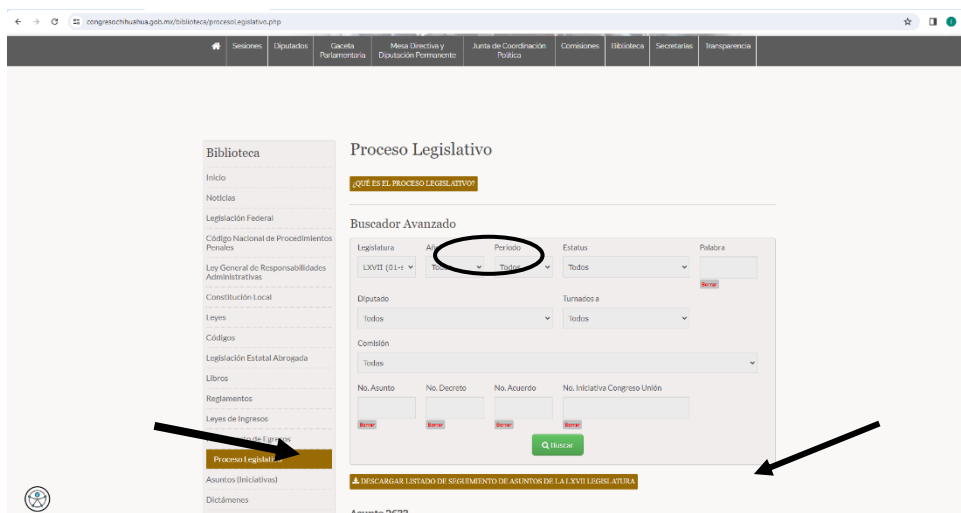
congresochihuahua.gob.mx/biblioteca/procesoLegislativo.php

Sesiones | Diputados | Gaceta Parlamentaria | Mesa Directiva y Diputación Permanente | Junta de Coordinación Política | Comisiones | Biblioteca | Secretarías | Transparencia

Biblioteca
Inicio
Noticias
Legislación Federal
Código Nacional de Procedimientos Penales
Ley General de Responsabilidades Administrativas
Constitución Local
Leyes
Códigos
Legislación Estatal Abrogada
Libros
Reglamentos
Leyes de Ingresos
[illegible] de Egresos
Proceso Legislati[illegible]
Asuntos (Iniciativas)
Dictámenes

Proceso Legislativo

¿QUÉ ES EL PROCESO LEGISLATIVO?

Buscador Avanzado

Legislatura | Añ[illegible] | Periodo | Estatus | Palabra
LXVII (01-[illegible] | Todo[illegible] | Todo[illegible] | Todos |
Borrar

Diputado | Turnados a
Todos | Todos

Comisión
Todos

No. Asunto | No. Decreto | No. Acuerdo | No. Iniciativa Congreso Unión
Borrar | Borrar | Borrar | Borrar

Buscar

DESCARGAR LISTADO DE SEGUIMIENTO DE ASUNTOS DE LA LXVII LEGISLATURA

Asunto 2672